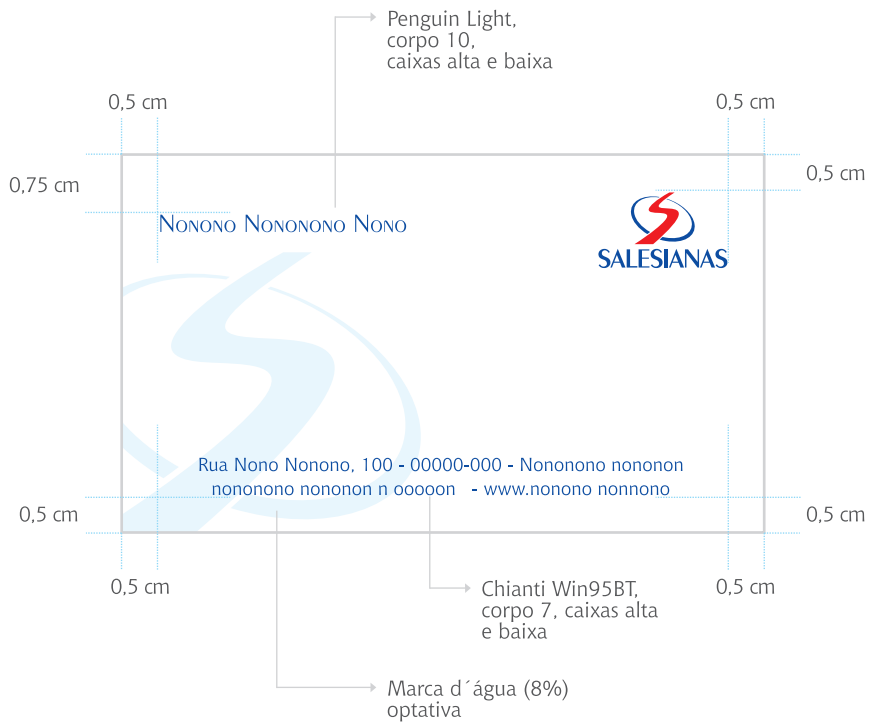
Penguin Light, corpo 10, caixas alta e baixa

0,5 cm

0,5 cm

0,75 cm

0,5 cm

Nonono Nonononο Nono

SALESIANAS

Rua Nono Nonono, 100 - 00000-000 - Nonononο nononon
nonononο nononon n ooooon - www.nonono nonnono

0,5 cm

0,5 cm

0,5 cm

0,5 cm

Chianti Win95BT, corpo 7, caixas alta e baixa

Marca d´água (8%) optativa